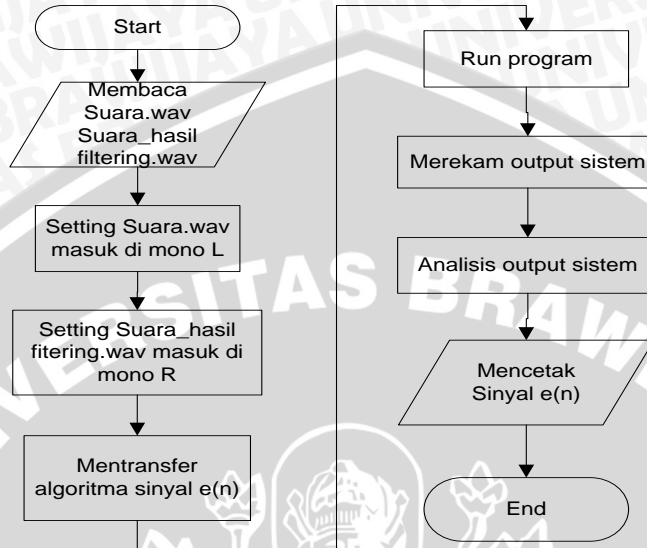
Start

Membaca Suara.wav Suara_hasil filtering.wav

Setting Suara.wav masuk di mono L

Setting Suara_hasil fitering.wav masuk di mono R

Mentransfer algoritma sinyal e(n)

Run program

Merekam output sistem

Analisis output sistem

Mencetak Sinyal e(n)

End

UNIVERSITAS BRAWIJAYA